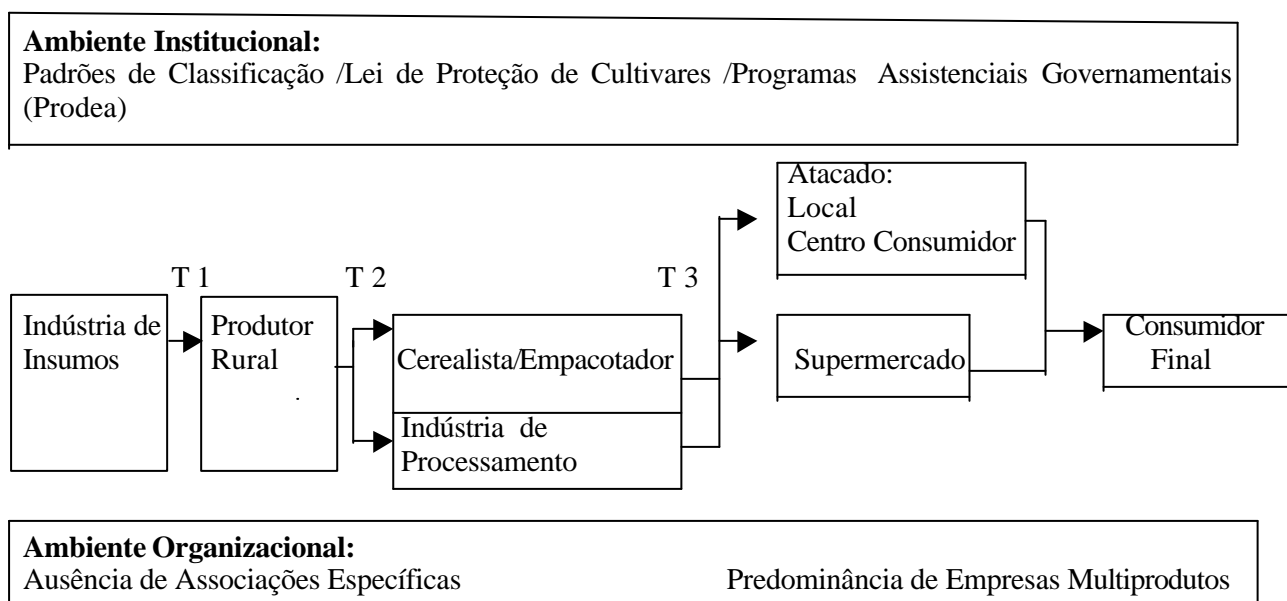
**Ambiente Institucional:**
Padrões de Classificação /Lei de Proteção de Cultivares /Programas Assistenciais Governamentais (Prodea)

Atacado:
Local
Centro Consumidor

T 1

T 2

T 3

Indústria de Insumos

Produtor Rural

Cerealista/Empacotador

Supermercado

Consumidor Final

Indústria de Processamento

**Ambiente Organizacional:**
Ausência de Associações Específicas

Predominância de Empresas Multiprodutos